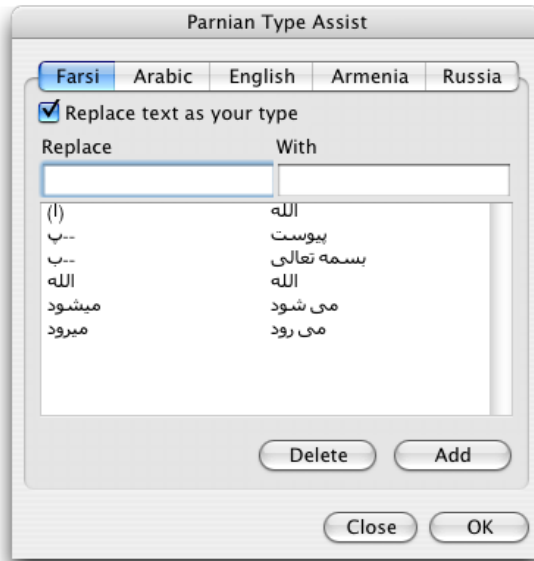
Parnian Type Assist

Farsi | Arabic | English | Armenia | Russia

Replace text as your type

| Replace | With |
|---|---|
| (ا) | الله |
| --پ | پیوست |
| --ب | بسمه تعالی |
| الله | الله |
| میشود | می شود |
| میرود | می رود |

Delete

Add

Close

OK